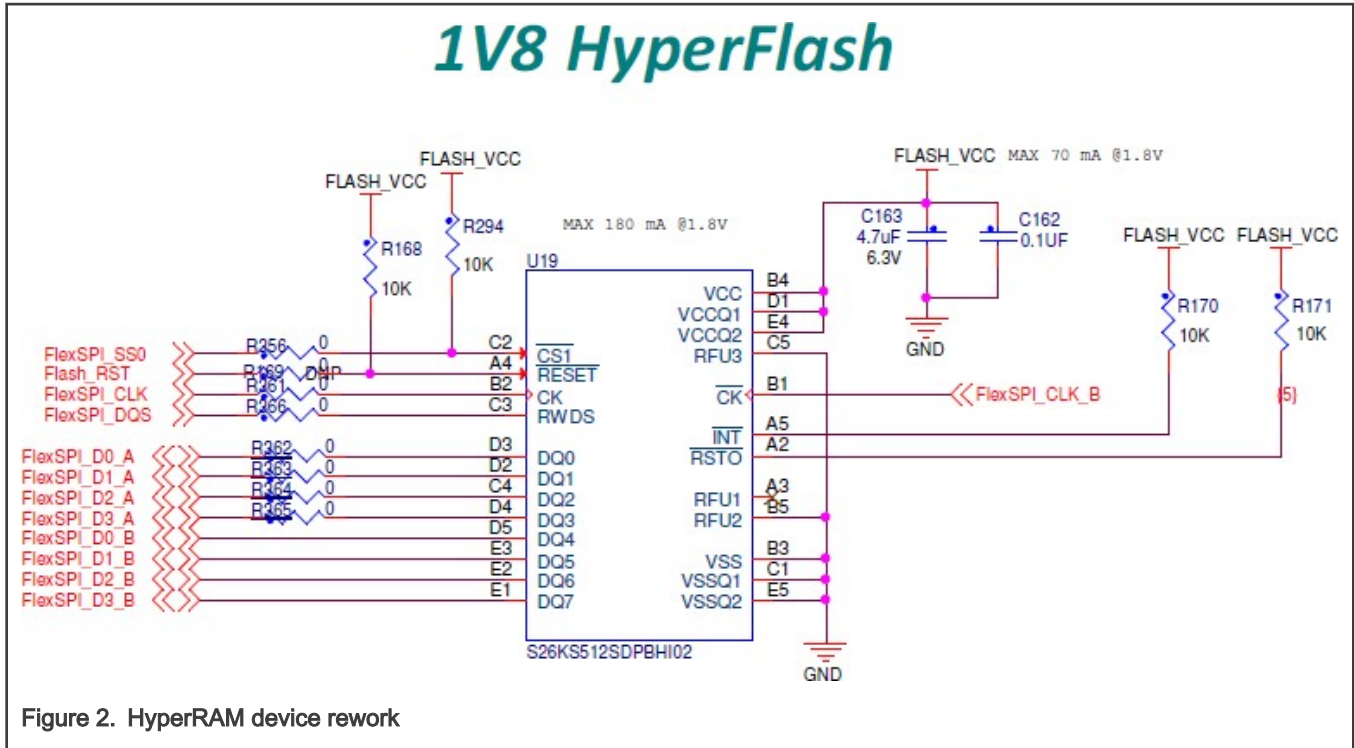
1V8 HyperFlash

FLASH_VCC
FLASH_VCC
R168
10K
R294
10K
MAX 180 mA @1.8V
U19
FLASH_VCC MAX 70 mA @1.8V
C163
4.7uF
6.3V
C162
0.1UF
GND
FLASH_VCC
FLASH_VCC
R170
10K
R171
10K

FlexSPI_SS0
Flash_RST
FlexSPI_CLK
FlexSPI_DQS
R356 0
R169 0 DNP
R361 0
R366 0
C2 $\overline{CS1}$
A4 $\overline{RESET}$
B2 CK
C3 RWDS

FlexSPI_D0_A
FlexSPI_D1_A
FlexSPI_D2_A
FlexSPI_D3_A
FlexSPI_D0_B
FlexSPI_D1_B
FlexSPI_D2_B
FlexSPI_D3_B
R362 0
R363 0
R364 0
R365 0
D3 DQ0
D2 DQ1
C4 DQ2
D4 DQ3
D5 DQ4
E3 DQ5
E2 DQ6
E1 DQ7

VCC B4
VCCQ1 D1
VCCQ2 E4
RFU3 C5
$\overline{CK}$ B1
FlexSPI_CLK_B
$\overline{INT}$ A5
$\overline{RSTO}$ A2
(5)
RFU1 A3
RFU2 B5
VSS B3
VSSQ1 C1
VSSQ2 E5
S26KS512SDPBHI02
GND

Figure 2. HyperRAM device rework